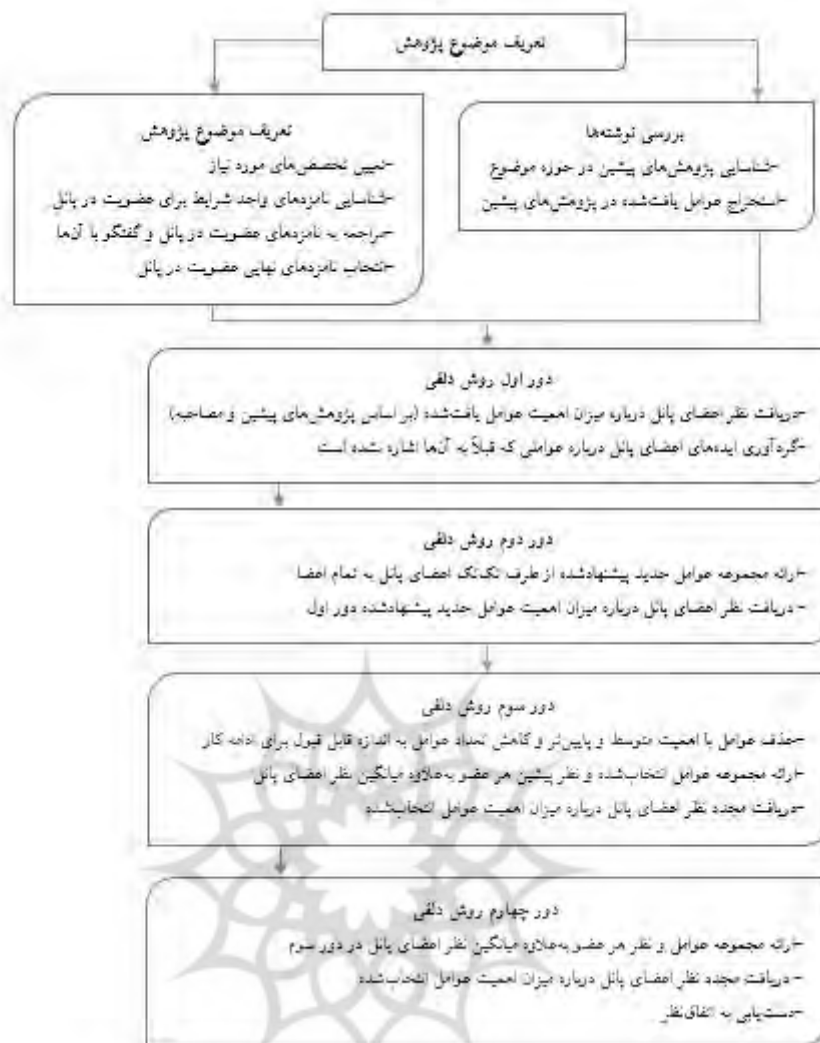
تعریف موضوع پژوهش

بررسی نوشته‌ها
-شناسایی پژوهش‌های پیشین در حوزه موضوع
-استخراج عوامل یافت‌شده در پژوهش‌های پیشین

تعریف موضوع پژوهش
-تعیین تخصص‌های مورد نیاز
-شناسایی نامزدهای واجد شرایط برای عضویت در پانل
-مراجعه به نامزدهای عضویت در پانل و گفتگو با آنها
-انتخاب نامزدهای نهایی عضویت در پانل

دور اول روش دلفی
-دریافت نظر اعضای پانل درباره میزان اهمیت عوامل یافت‌شده (بر اساس پژوهش‌های پیشین و مصاحبه)
-گردآوری ایده‌های اعضای پانل درباره عواملی که قبلاً به آنها اشاره شده است

دور دوم روش دلفی
-ارائه مجموعه عوامل جدید پیشنهادشده از طرف تک‌تک اعضای پانل به تمام اعضا
- دریافت نظر اعضای پانل درباره میزان اهمیت عوامل جدید پیشنهادشده دور اول

دور سوم روش دلفی
-حذف عوامل با اهمیت متوسط و پایین‌تر و کاهش تعداد عوامل به اندازه قابل قبول برای ادامه کار
-ارائه مجموعه عوامل انتخاب‌شده و نظر پیشین هر عضو به‌علاوه میانگین نظر اعضای پانل
-دریافت مجدد نظر اعضای پانل درباره میزان اهمیت عوامل انتخاب‌شده

دور چهارم روش دلفی
-ارائه مجموعه عوامل و نظر هر عضو به‌علاوه میانگین نظر اعضای پانل در دور سوم
- دریافت مجدد نظر اعضای پانل درباره میزان اهمیت عوامل انتخاب‌شده
-دستیابی به اتفاق‌نظر